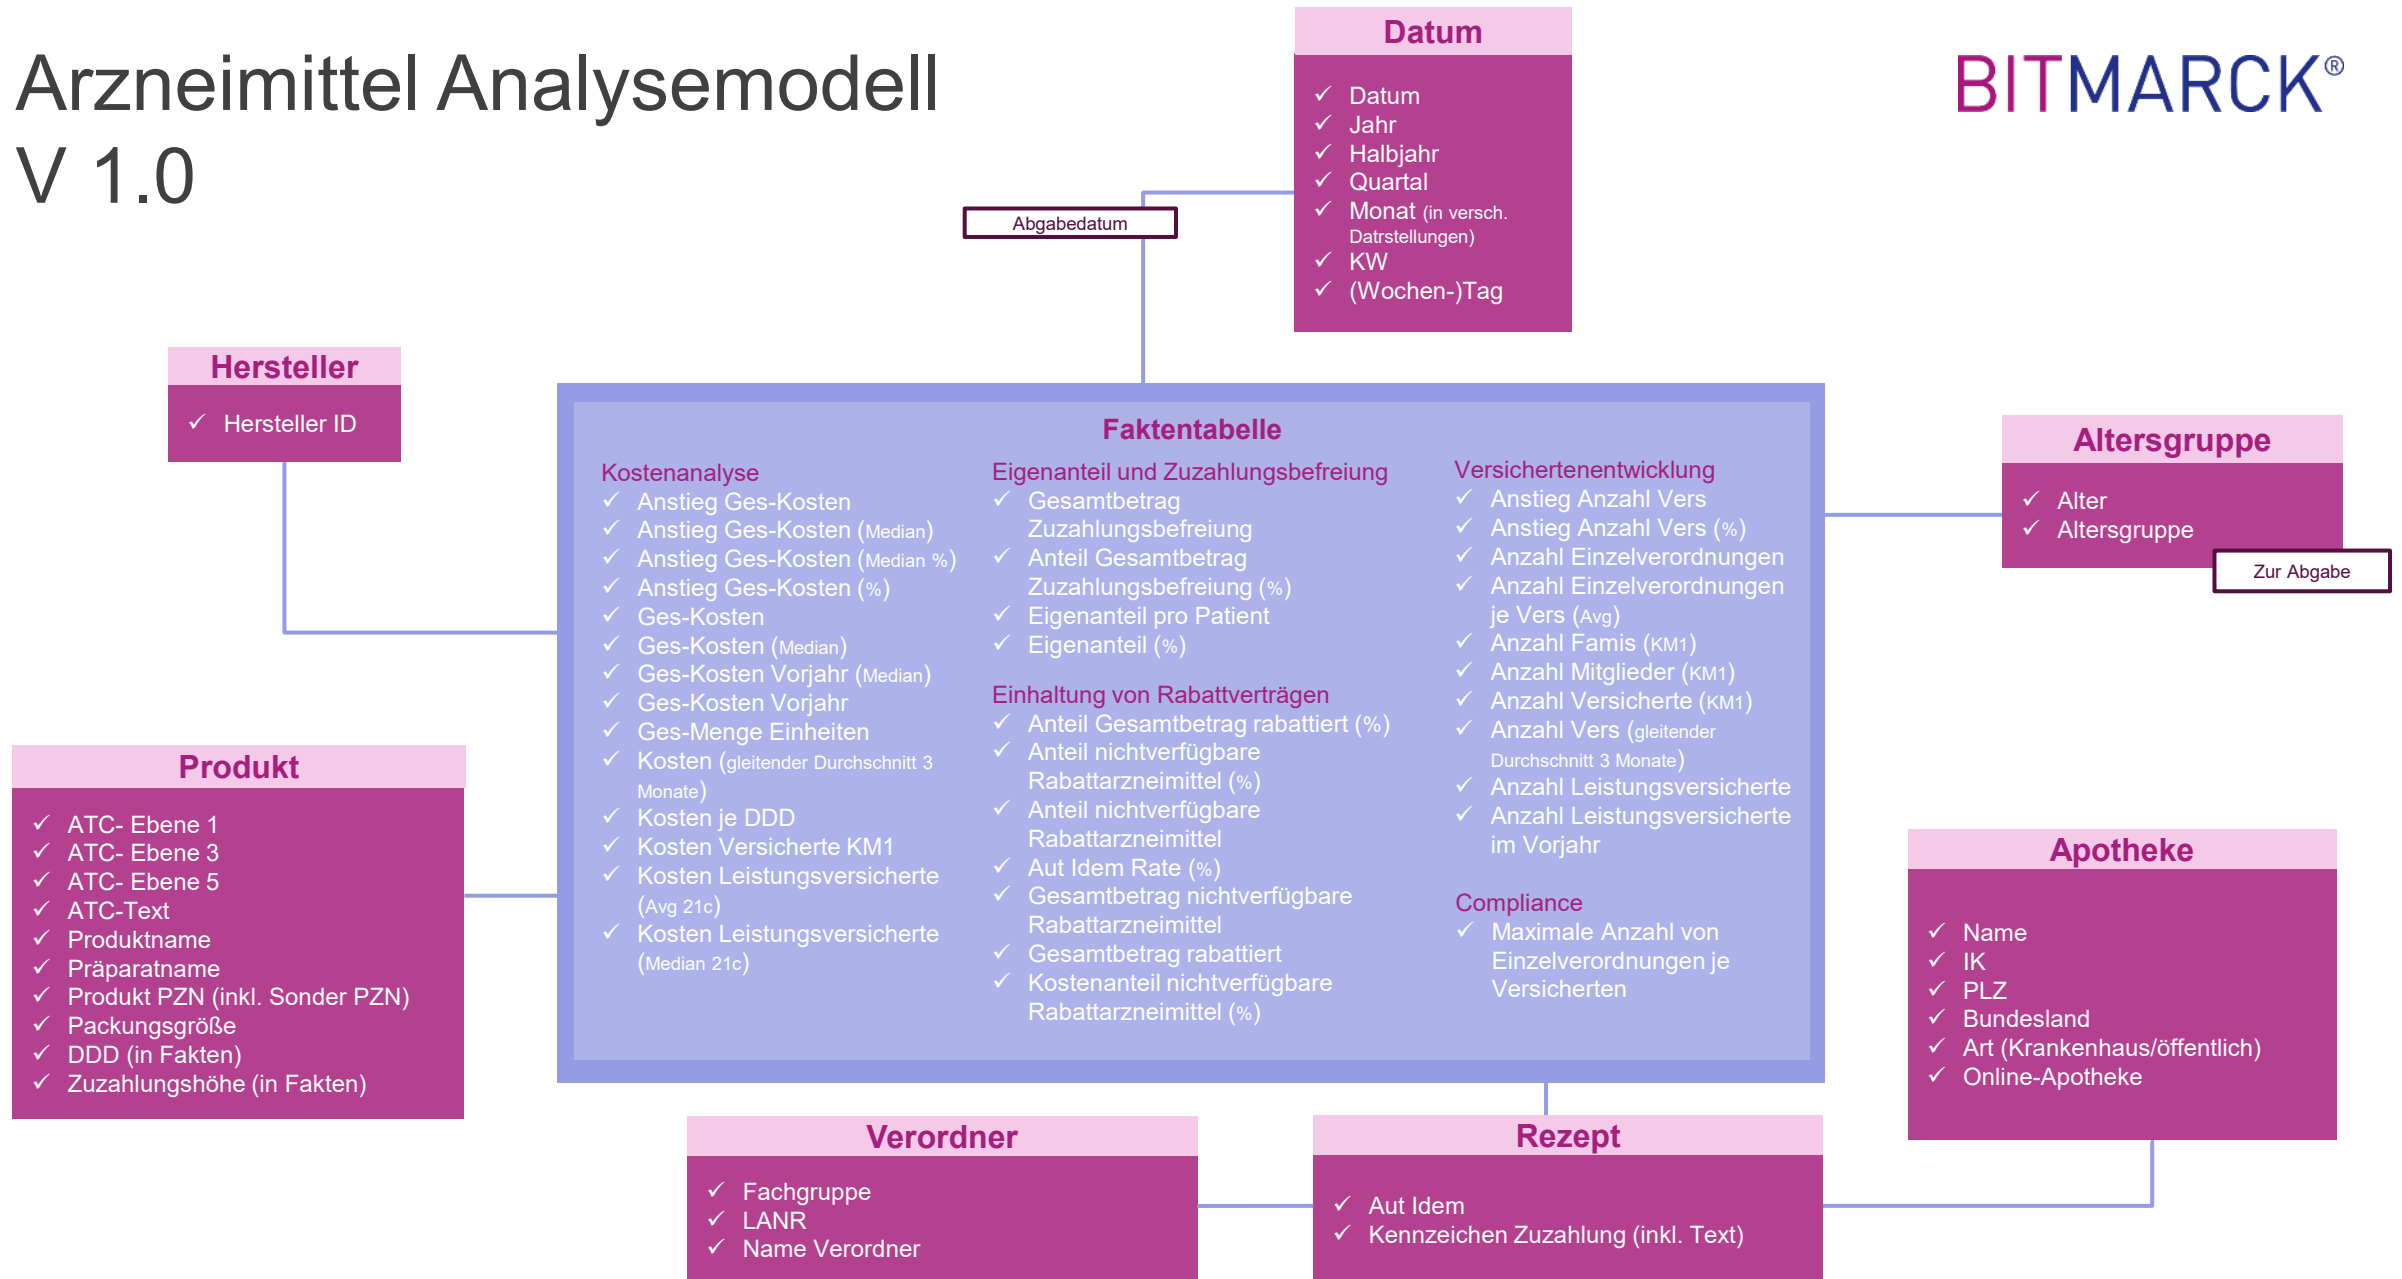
Arzneimittel Analysemodell
V 1.0

BITMARCK®

Datum
✓ Datum
✓ Jahr
✓ Halbjahr
✓ Quartal
✓ Monat (in versch. Datrstellungen)
✓ KW
✓ (Wochen-)Tag

Abgabedatum

Hersteller
✓ Hersteller ID

Faktentabelle

Kostenanalyse
✓ Anstieg Ges-Kosten
✓ Anstieg Ges-Kosten (Median)
✓ Anstieg Ges-Kosten (Median %)
✓ Anstieg Ges-Kosten (%)
✓ Ges-Kosten
✓ Ges-Kosten (Median)
✓ Ges-Kosten Vorjahr (Median)
✓ Ges-Kosten Vorjahr
✓ Ges-Menge Einheiten
✓ Kosten (gleitender Durchschnitt 3 Monate)
✓ Kosten je DDD
✓ Kosten Versicherte KM1
✓ Kosten Leistungsversicherte (Avg 21c)
✓ Kosten Leistungsversicherte (Median 21c)

Eigenanteil und Zuzahlungsbefreiung
✓ Gesamtbetrag Zuzahlungsbefreiung
✓ Anteil Gesamtbetrag Zuzahlungsbefreiung (%)
✓ Eigenanteil pro Patient
✓ Eigenanteil (%)

Einhaltung von Rabattverträgen
✓ Anteil Gesamtbetrag rabattiert (%)
✓ Anteil nichtverfügbare Rabattarzneimittel (%)
✓ Anteil nichtverfügbare Rabattarzneimittel
✓ Aut Idem Rate (%)
✓ Gesamtbetrag nichtverfügbare Rabattarzneimittel
✓ Gesamtbetrag rabattiert
✓ Kostenanteil nichtverfügbare Rabattarzneimittel (%)

Versichertenentwicklung
✓ Anstieg Anzahl Vers
✓ Anstieg Anzahl Vers (%)
✓ Anzahl Einzelverordnungen
✓ Anzahl Einzelverordnungen je Vers (Avg)
✓ Anzahl Famis (KM1)
✓ Anzahl Mitglieder (KM1)
✓ Anzahl Versicherte (KM1)
✓ Anzahl Vers (gleitender Durchschnitt 3 Monate)
✓ Anzahl Leistungsversicherte
✓ Anzahl Leistungsversicherte im Vorjahr

Compliance
✓ Maximale Anzahl von Einzelverordnungen je Versicherten

Altersgruppe
✓ Alter
✓ Altersgruppe

Zur Abgabe

Produkt
✓ ATC- Ebene 1
✓ ATC- Ebene 3
✓ ATC- Ebene 5
✓ ATC-Text
✓ Produktname
✓ Präparatname
✓ Produkt PZN (inkl. Sonder PZN)
✓ Packungsgröße
✓ DDD (in Fakten)
✓ Zuzahlungshöhe (in Fakten)

Apotheke
✓ Name
✓ IK
✓ PLZ
✓ Bundesland
✓ Art (Krankenhaus/öffentlich)
✓ Online-Apotheke

Verordner
✓ Fachgruppe
✓ LANR
✓ Name Verordner

Rezept
✓ Aut Idem
✓ Kennzeichen Zuzahlung (inkl. Text)